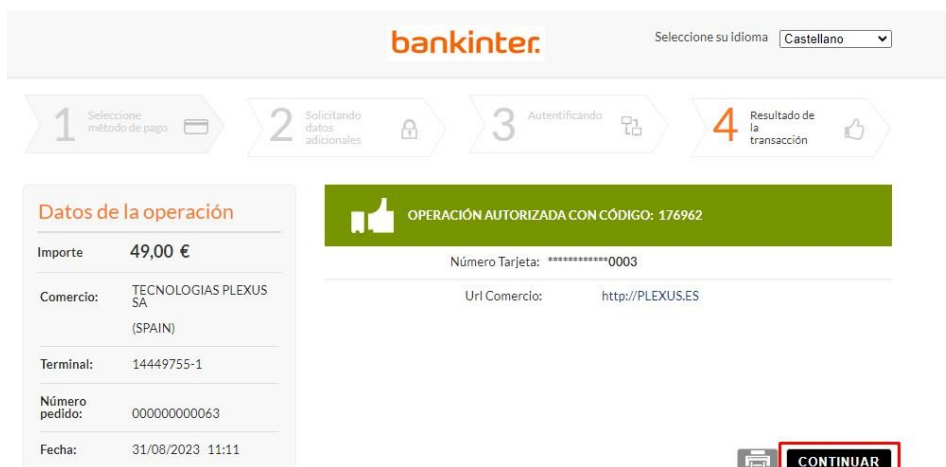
bankinter.

Seleccione su idioma Castellano

1 Seleccione método de pago

2 Solicitando datos adicionales

3 Autentificando

4 Resultado de la transacción

Datos de la operación

| Importe | 49,00 € |
|---|---|
| Comercio: | TECNOLOGIAS PLEXUS SA (SPAIN) |
| Terminal: | 14449755-1 |
| Número pedido: | 000000000063 |
| Fecha: | 31/08/2023 11:11 |

OPERACIÓN AUTORIZADA CON CÓDIGO: 176962

Número Tarjeta: ************0003

Url Comercio: http://PLEXUS.ES

CONTINUAR